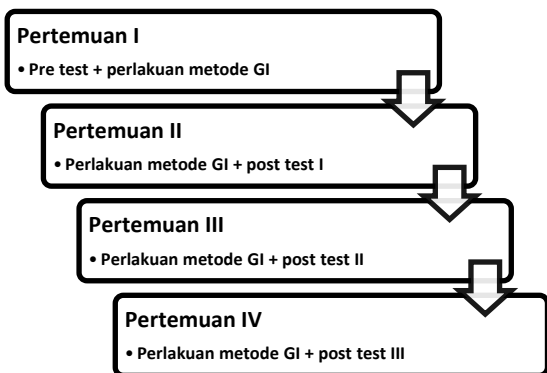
Pertemuan I

• Pre test + perlakuan metode GI

Pertemuan II

• Perlakuan metode GI + post test I

Pertemuan III

• Perlakuan metode GI + post test II

Pertemuan IV

• Perlakuan metode GI + post test III